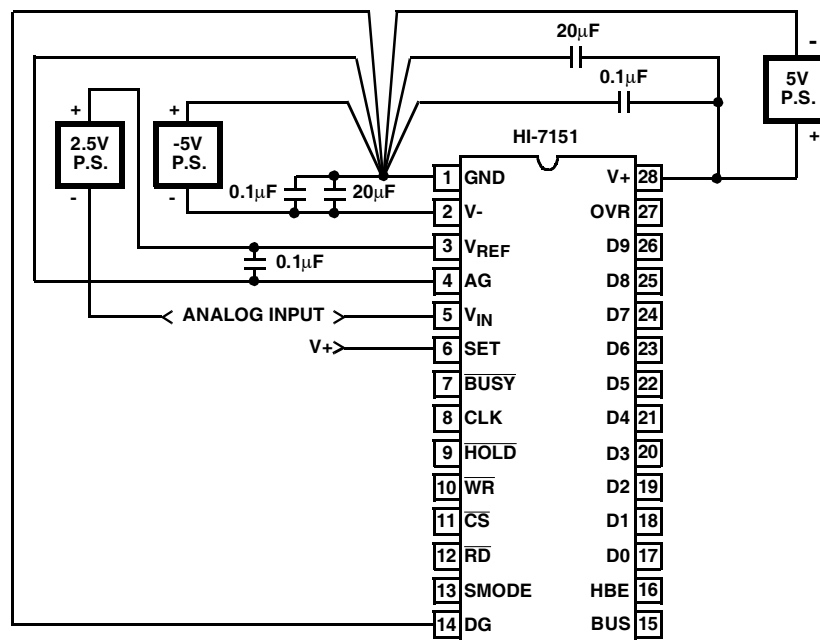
20μF
0.1μF
-
5V
P.S.
+
+
2.5V
P.S.
-
+
-5V
P.S.
-
HI-7151
0.1μF
20μF
1 GND
2 V-
3 $V_{REF}$
4 AG
5 $V_{IN}$
6 SET
7 $\overline{BUSY}$
8 CLK
9 $\overline{HOLD}$
10 $\overline{WR}$
11 $\overline{CS}$
12 $\overline{RD}$
13 SMODE
14 DG
V+ 28
OVR 27
D9 26
D8 25
D7 24
D6 23
D5 22
D4 21
D3 20
D2 19
D1 18
D0 17
HBE 16
BUS 15
0.1μF
ANALOG INPUT
V+